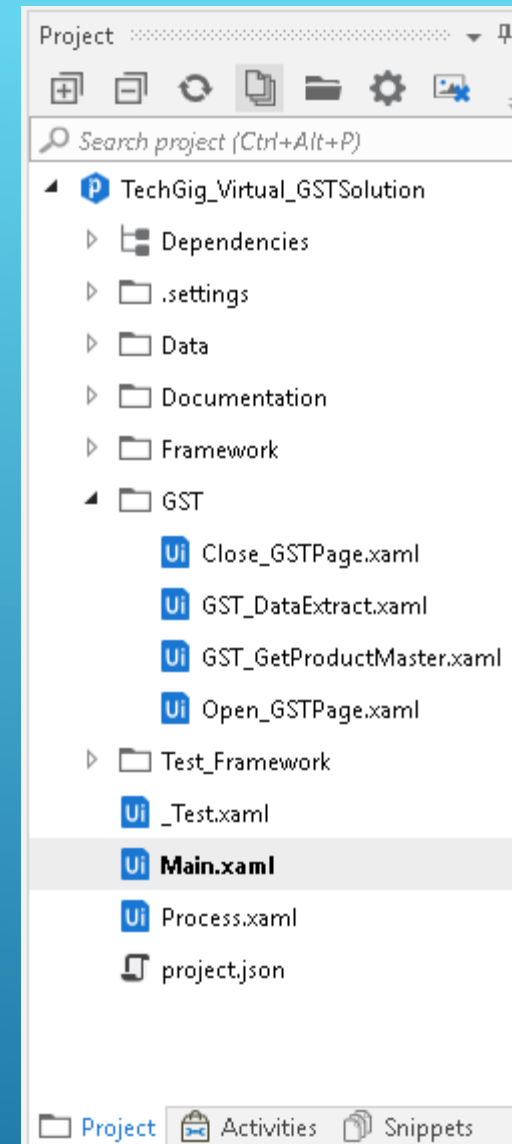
Project

Search project (Ctrl+Alt+P)

TechGig_Virtual_GSTSolution
Dependencies
.settings
Data
Documentation
Framework
GST
Ui Close_GSTPage.xaml
Ui GST_DataExtract.xaml
Ui GST_GetProductMaster.xaml
Ui Open_GSTPage.xaml
Test_Framework
Ui _Test.xaml
Ui Main.xaml
Ui Process.xaml
project.json

Project Activities Snippets